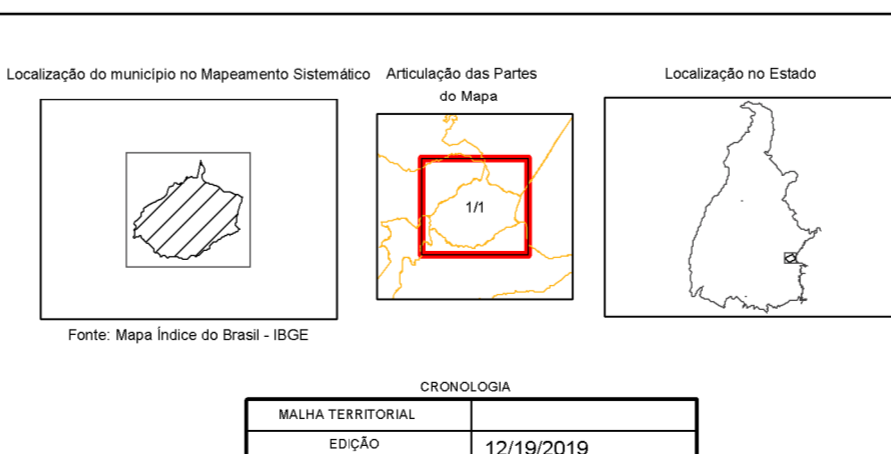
Localização do município no Mapeamento Sistemático

Fonte: Mapa Índice do Brasil - IBGE

Articulação das Partes do Mapa

1/1

Localização no Estado

CRONOLOGIA

| MALHA TERRITORIAL | |
|---|---|
| EDIÇÃO | 12/19/2019 |